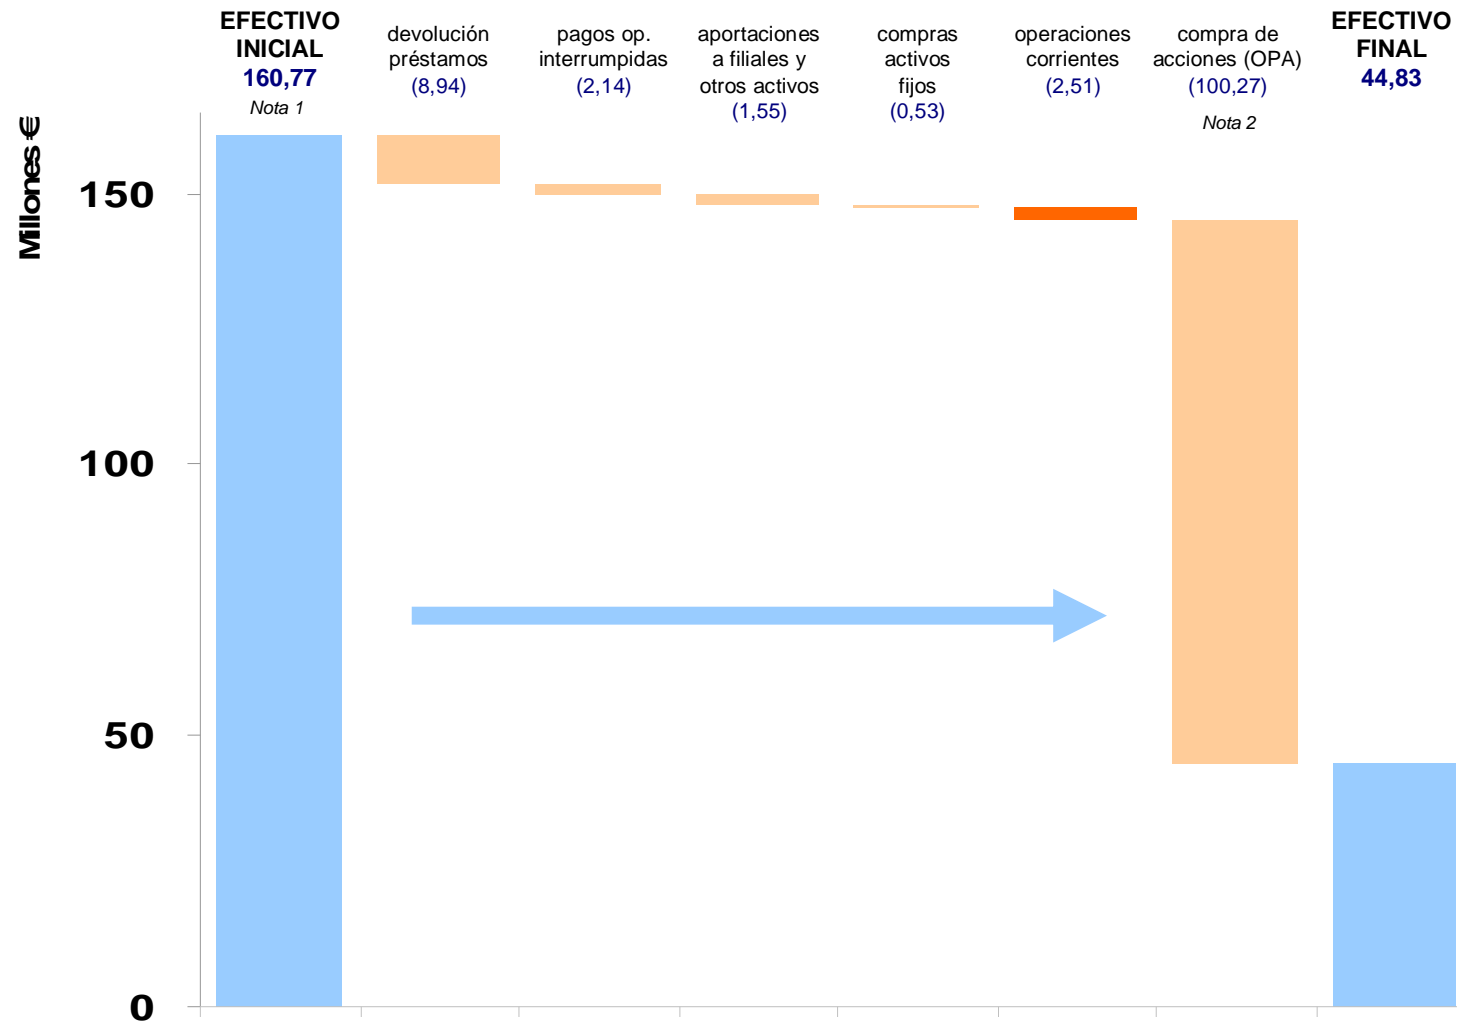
EFECTIVO INICIAL
160,77
Nota 1

devolución préstamos
(8,94)

pagos op. interrumpidas
(2,14)

aportaciones a filiales y otros activos
(1,55)

compras activos fijos
(0,53)

operaciones corrientes
(2,51)

compra de acciones (OPA)
(100,27)
Nota 2

EFECTIVO FINAL
44,83

Millones €

150
100
50
0